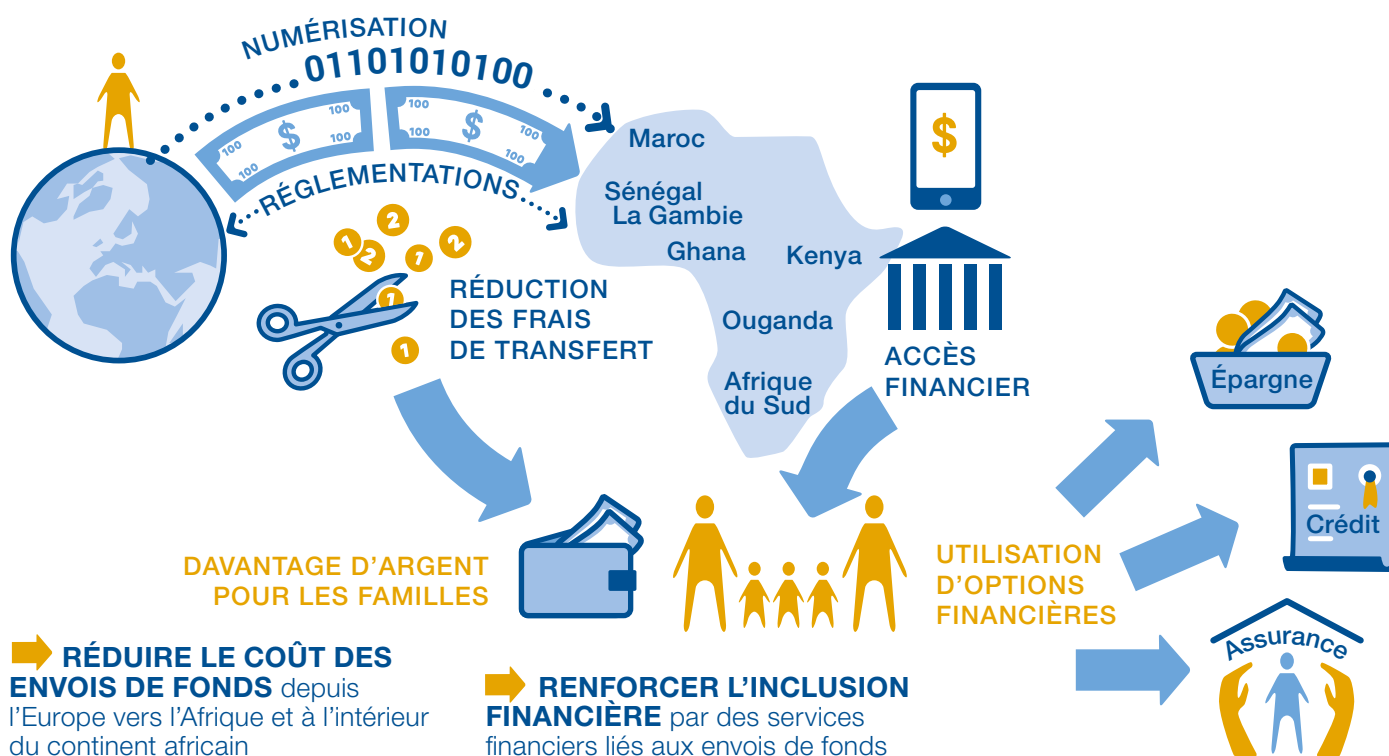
NUMÉRISATION
01101010100

100 $ 100 100
100 $ 100 100

RÉGLEMENTATIONS

2 1 2 7 2 1 1

RÉDUCTION DES FRAIS DE TRANSFERT

Maroc
Sénégal
La Gambie
Ghana
Kenya
Ouganda
Afrique du Sud

$

ACCÈS FINANCIER

Épargne

Crédit

Assurance

DAVANTAGE D'ARGENT POUR LES FAMILLES

UTILISATION D'OPTIONS FINANCIÈRES

RÉDUIRE LE COÛT DES ENVOIS DE FONDS depuis l'Europe vers l'Afrique et à l'intérieur du continent africain

RENFORCER L'INCLUSION FINANCIÈRE par des services financiers liés aux envois de fonds